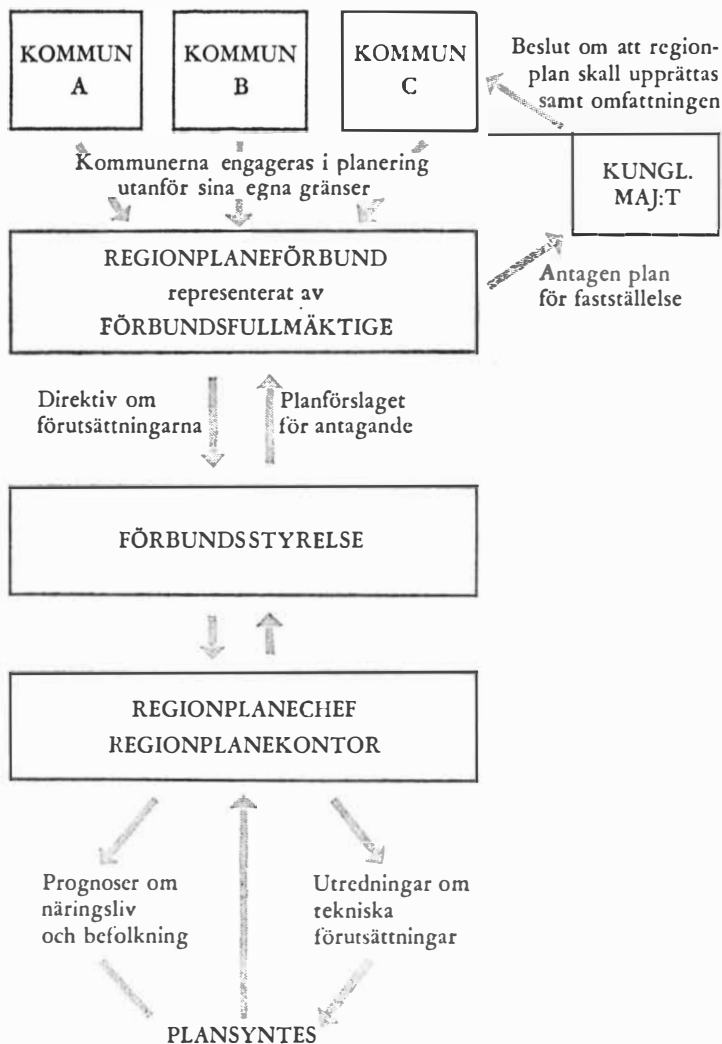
KOMMUN A

KOMMUN B

KOMMUN C

Beslut om att regionplan skall upprättas samt omfattningen

Kommunerna engageras i planering utanför sina egna gränser

KUNGL. MAJ:T

REGIONPLANEFÖRBUND representerat av FÖRBUNDSFULLMÄKTIGE

Antagen plan för fastställelse

Direktiv om förutsättningarna

Planförslaget för antagande

FÖRBUNDSSTYRELSE

REGIONPLANECHEF REGIONPLANEKONTOR

Prognoser om näringsliv och befolkning

Utredningar om tekniska förutsättningar

PLANSYNTES